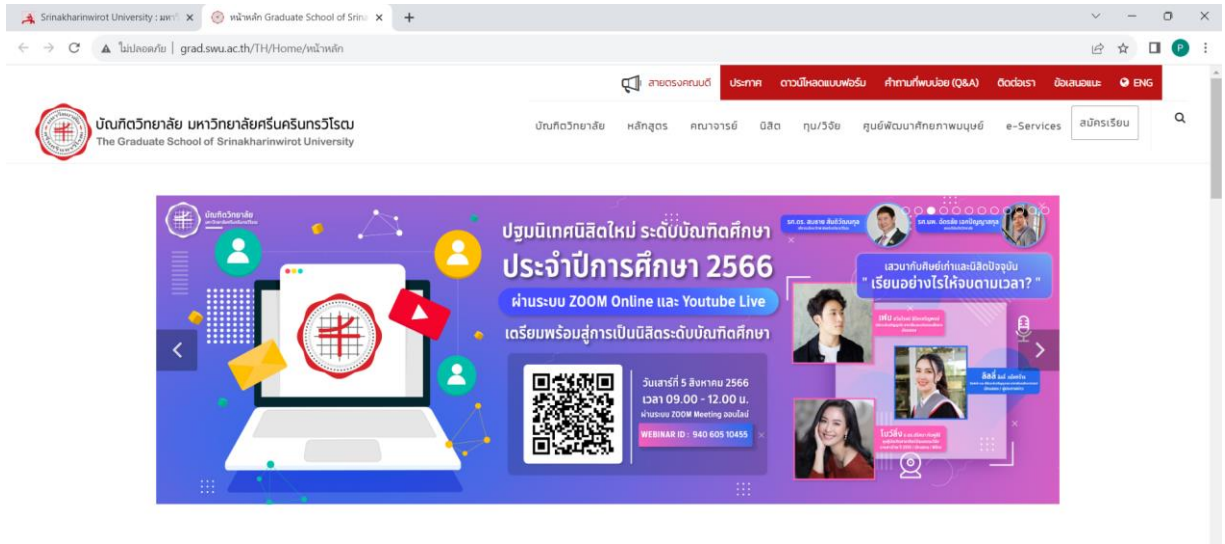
Srinakharinwirot University : มหาวิ ×
หน้าหลัก Graduate School of Srin ×
+

ไม่ปลอดภัย | grad.swu.ac.th/TH/Home/หน้าหลัก

สายตรงคณบดี
ประกาศ
ดาวน์โหลดแบบฟอร์ม
คำถามที่พบบ่อย (Q&A)
ติดต่อเรา
ข้อเสนอแนะ
ENG

บัณฑิตวิทยาลัย มหาวิทยาลัยศรีนครินทรวิโรฒ
The Graduate School of Srinakharinwirot University

บัณฑิตวิทยาลัย
หลักสูตร
คณาจารย์
นิสิต
ทุน/วิจัย
ศูนย์พัฒนาศักยภาพมนุษย์
e-Services
สมัครเรียน

บัณฑิตวิทยาลัย

ปฐมนิเทศนิสิตใหม่ ระดับบัณฑิตศึกษา
ประจำปีการศึกษา 2566
ผ่านระบบ ZOOM Online และ Youtube Live
เตรียมพร้อมสู่การเป็นนิสิตระดับบัณฑิตศึกษา

วันเสาร์ที่ 5 สิงหาคม 2566
เวลา 09.00 - 12.00 น.
ผ่านระบบ ZOOM Meeting ออนไลน์
WEBINAR ID : 940 605 10455

เสวนากับศิษย์เก่าและนิสิตปัจจุบัน
" เรียนอย่างไรให้จบตามเวลา? "

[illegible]